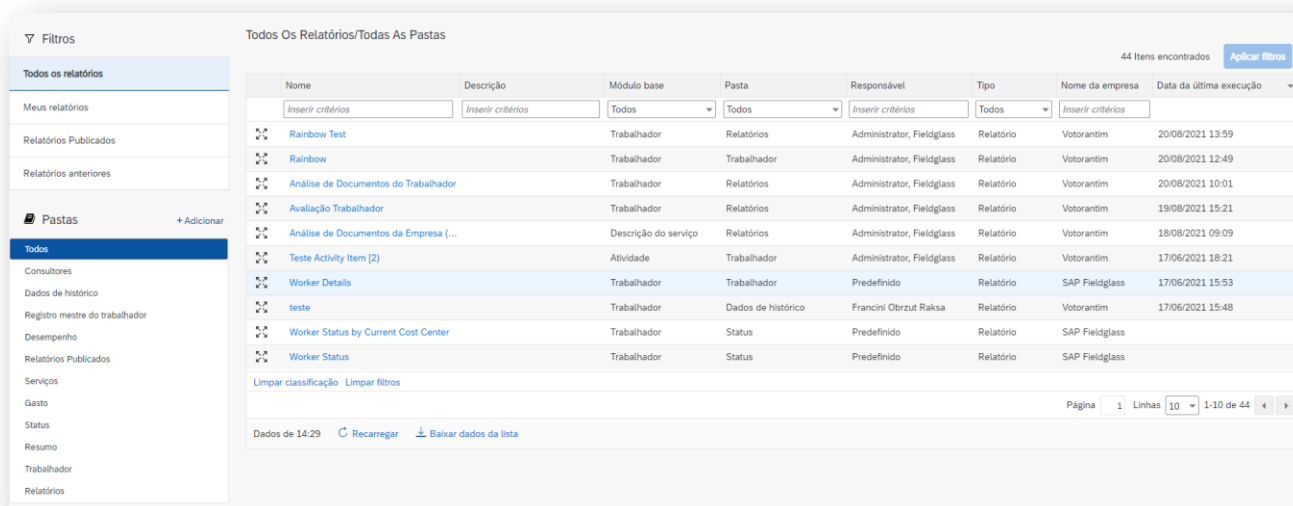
Filtros

Todos os relatórios

Meus relatórios

Relatórios Publicados

Relatórios anteriores

Pastas + Adicionar

Todos
Consultores
Dados de histórico
Registro mestre do trabalhador
Desempenho
Relatórios Publicados
Serviços
Gasto
Status
Resumo
Trabalhador
Relatórios

Todos Os Relatórios/Todas As Pastas

44 Itens encontrados Aplicar filtros

| | Nome | Descrição | Módulo base | Pasta | Responsável | Tipo | Nome da empresa | Data da última execução |
|---|---|---|---|---|---|---|---|---|
| | Inserir critérios | Inserir critérios | Todos | Todos | Inserir critérios | Todos | Inserir critérios | |
| | Rainbow Test | | Trabalhador | Relatórios | Administrator, Fieldglass | Relatório | Votorantim | 20/08/2021 13:59 |
| | Rainbow | | Trabalhador | Trabalhador | Administrator, Fieldglass | Relatório | Votorantim | 20/08/2021 12:49 |
| | Análise de Documentos do Trabalhador | | Trabalhador | Relatórios | Administrator, Fieldglass | Relatório | Votorantim | 20/08/2021 10:01 |
| | Avaliação Trabalhador | | Trabalhador | Relatórios | Administrator, Fieldglass | Relatório | Votorantim | 19/08/2021 15:21 |
| | Análise de Documentos da Empresa (... | | Descrição do serviço | Relatórios | Administrator, Fieldglass | Relatório | Votorantim | 18/08/2021 09:09 |
| | Teste Activity Item [2] | | Atividade | Trabalhador | Administrator, Fieldglass | Relatório | Votorantim | 17/06/2021 18:21 |
| | Worker Details | | Trabalhador | Trabalhador | Predefinido | Relatório | SAP Fieldglass | 17/06/2021 15:53 |
| | teste | | Trabalhador | Dados de histórico | Francini Obrzut Raksa | Relatório | Votorantim | 17/06/2021 15:48 |
| | Worker Status by Current Cost Center | | Trabalhador | Status | Predefinido | Relatório | SAP Fieldglass | |
| | Worker Status | | Trabalhador | Status | Predefinido | Relatório | SAP Fieldglass | |

Limpar classificação Limpar filtros

Página 1 Linhas 10 1-10 de 44

Dados de 14:29 Recarregar Baixar dados da lista